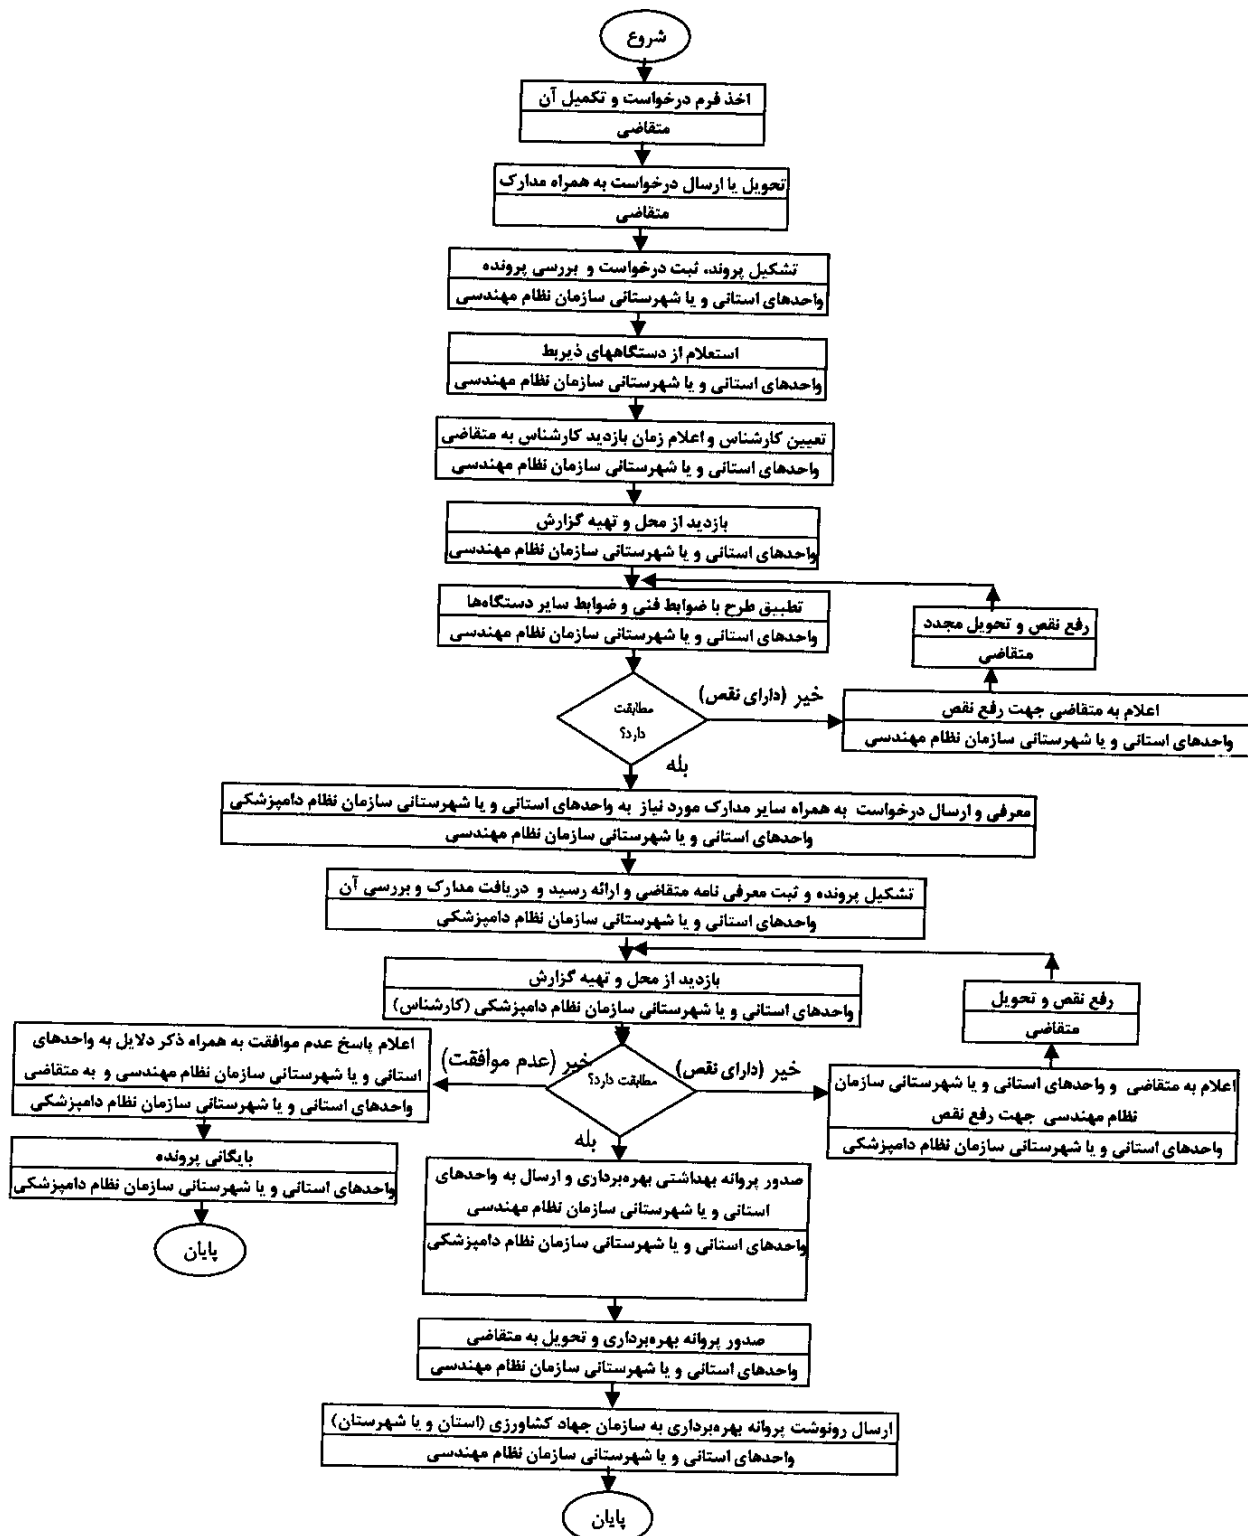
شروع

اخذ فرم درخواست و تکمیل آن
متقاضی

تحویل یا ارسال درخواست به همراه مدارک
متقاضی

تشکیل پرونده، ثبت درخواست و بررسی پرونده
واحدهای استانی و یا شهرستانی سازمان نظام مهندسی

استعلام از دستگاههای ذیربط
واحدهای استانی و یا شهرستانی سازمان نظام مهندسی

تعیین کارشناس و اعلام زمان بازدید کارشناس به متقاضی
واحدهای استانی و یا شهرستانی سازمان نظام مهندسی

بازدید از محل و تهیه گزارش
واحدهای استانی و یا شهرستانی سازمان نظام مهندسی

تطبیق طرح با ضوابط فنی و ضوابط سایر دستگاه‌ها
واحدهای استانی و یا شهرستانی سازمان نظام مهندسی

رفع نقص و تحویل مجدد
متقاضی

مطابقت دارد؟

خیر (دارای نقص)

اعلام به متقاضی جهت رفع نقص
واحدهای استانی و یا شهرستانی سازمان نظام مهندسی

بله

معرفی و ارسال درخواست به همراه سایر مدارک مورد نیاز به واحدهای استانی و یا شهرستانی سازمان نظام دامپزشکی
واحدهای استانی و یا شهرستانی سازمان نظام مهندسی

تشکیل پرونده و ثبت معرفی نامه متقاضی و ارائه رسید و دریافت مدارک و بررسی آن
واحدهای استانی و یا شهرستانی سازمان نظام دامپزشکی

بازدید از محل و تهیه گزارش
واحدهای استانی و یا شهرستانی سازمان نظام دامپزشکی (کارشناس)

رفع نقص و تحویل
متقاضی

اعلام پاسخ عدم موافقت به همراه ذکر دلایل به واحدهای استانی و یا شهرستانی سازمان نظام مهندسی و به متقاضی
واحدهای استانی و یا شهرستانی سازمان نظام دامپزشکی

خیر (عدم موافقت)

مطابقت دارد؟

خیر (دارای نقص)

اعلام به متقاضی و واحدهای استانی و یا شهرستانی سازمان نظام مهندسی جهت رفع نقص
واحدهای استانی و یا شهرستانی سازمان نظام دامپزشکی

بایگانی پرونده
واحدهای استانی و یا شهرستانی سازمان نظام دامپزشکی

پایان

بله

صدور پروانه بهداشتی بهره‌برداری و ارسال به واحدهای استانی و یا شهرستانی سازمان نظام مهندسی
واحدهای استانی و یا شهرستانی سازمان نظام دامپزشکی

صدور پروانه بهره‌برداری و تحویل به متقاضی
واحدهای استانی و یا شهرستانی سازمان نظام مهندسی

ارسال رونوشت پروانه بهره‌برداری به سازمان جهاد کشاورزی (استان و یا شهرستان)
واحدهای استانی و یا شهرستانی سازمان نظام مهندسی

پایان